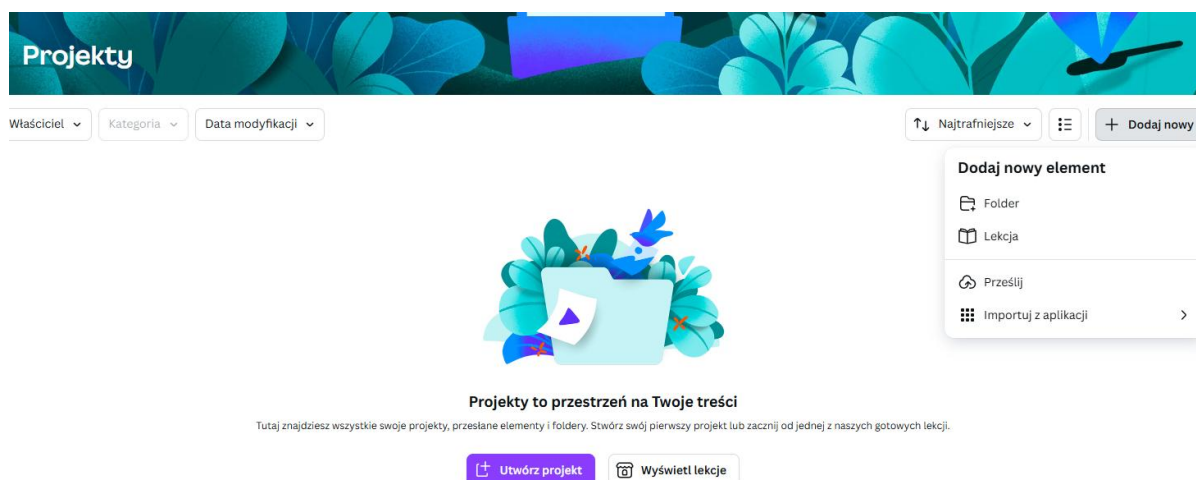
Projekty

Właściciel

Kategoria

Data modyfikacji

Najtrafniejsze

Dodaj nowy

Dodaj nowy element

Folder

Lekcja

Prześlij

Importuj z aplikacji

Projekty to przestrzeń na Twoje treści

Tutaj znajdziesz wszystkie swoje projekty, przesłane elementy i foldery. Stwórz swój pierwszy projekt lub zacznij od jednej z naszych gotowych lekcji.

Utwórz projekt

Wyświetl lekcje